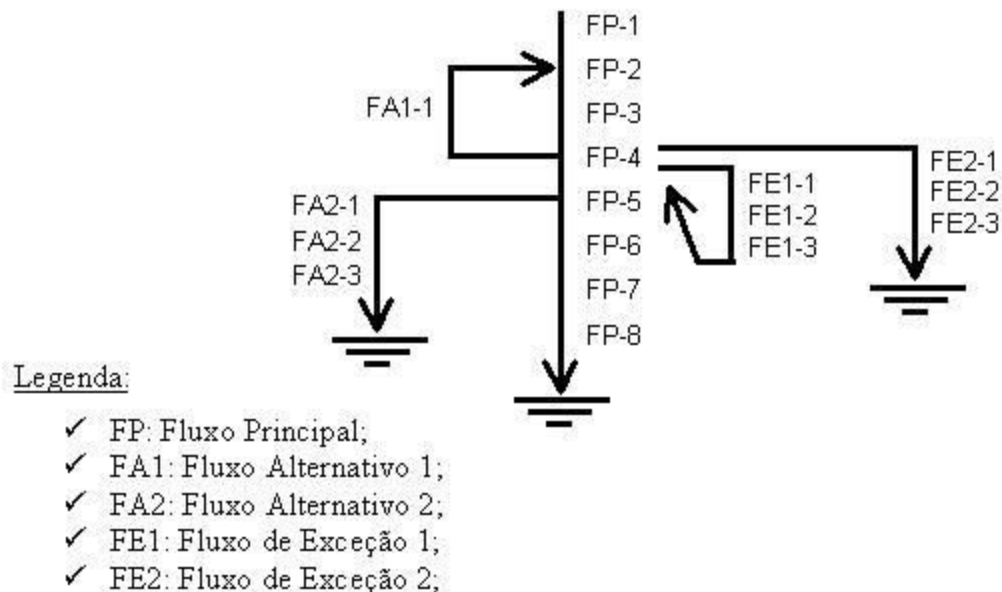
FP-1
FA1-1
FP-2
FP-3
FP-4
FE2-1
FE2-2
FE2-3
FE1-1
FE1-2
FE1-3
FA2-1
FA2-2
FA2-3
FP-5
FP-6
FP-7
FP-8

Legenda:

✓ FP: Fluxo Principal;
✓ FA1: Fluxo Alternativo 1;
✓ FA2: Fluxo Alternativo 2;
✓ FE1: Fluxo de Exceção 1;
✓ FE2: Fluxo de Exceção 2;